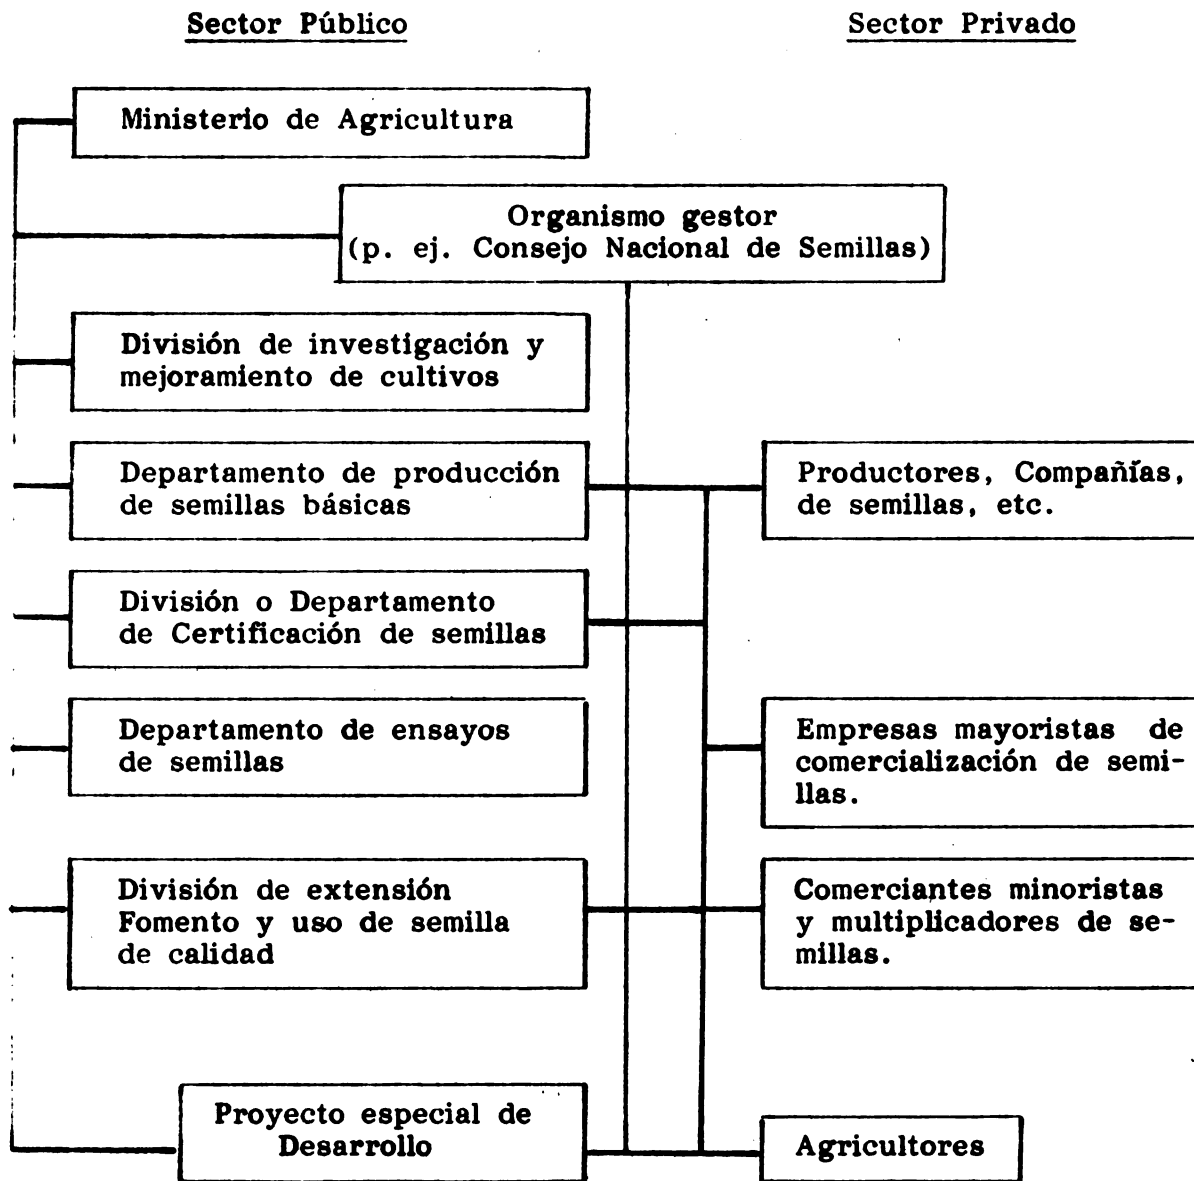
Sector Público

Sector Privado

Ministerio de Agricultura

Organismo gestor
(p. ej. Consejo Nacional de Semillas)

División de investigación y mejoramiento de cultivos

Departamento de producción de semillas básicas

Productores, Compañías, de semillas, etc.

División o Departamento de Certificación de semillas

Departamento de ensayos de semillas

Empresas mayoristas de comercialización de semillas.

División de extensión Fomento y uso de semilla de calidad

Comerciantes minoristas y multiplicadores de semillas.

Proyecto especial de Desarrollo

Agricultores